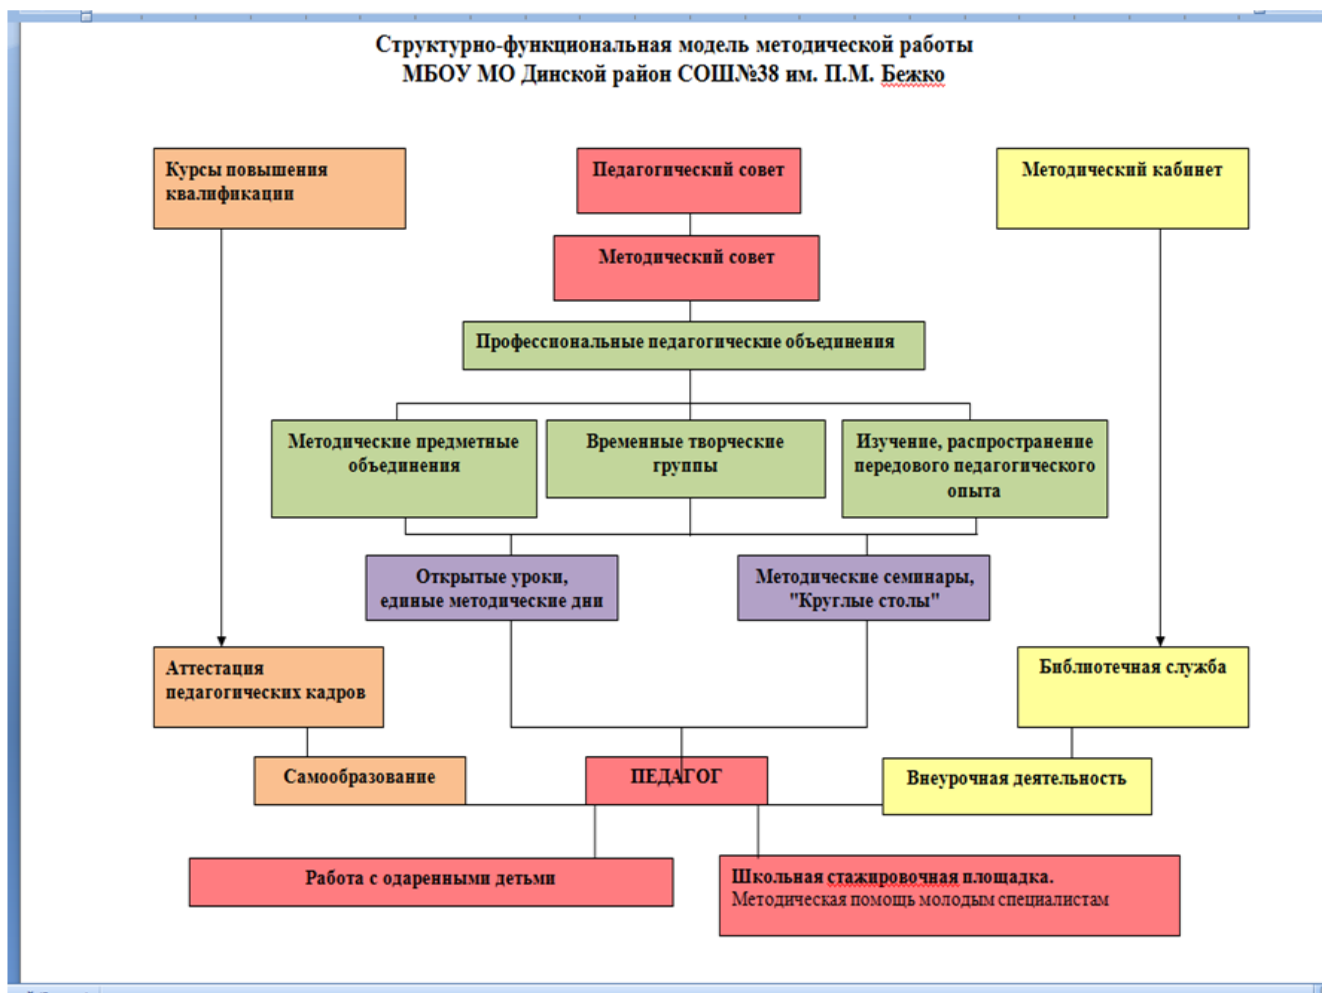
Структурно-функциональная модель методической работы
МБОУ МО Динской район СОШ№38 им. П.М. Бежко

Курсы повышения квалификации

Педагогический совет

Методический кабинет

Методический совет

Профессиональные педагогические объединения

Методические предметные объединения

Временные творческие группы

Изучение, распространение передового педагогического опыта

Открытые уроки, единые методические дни

Методические семинары, "Круглые столы"

Аттестация педагогических кадров

Библиотечная служба

Самообразование

ПЕДАГОГ

Внеурочная деятельность

Работа с одаренными детьми

Школьная стажировочная площадка.
Методическая помощь молодым специалистам